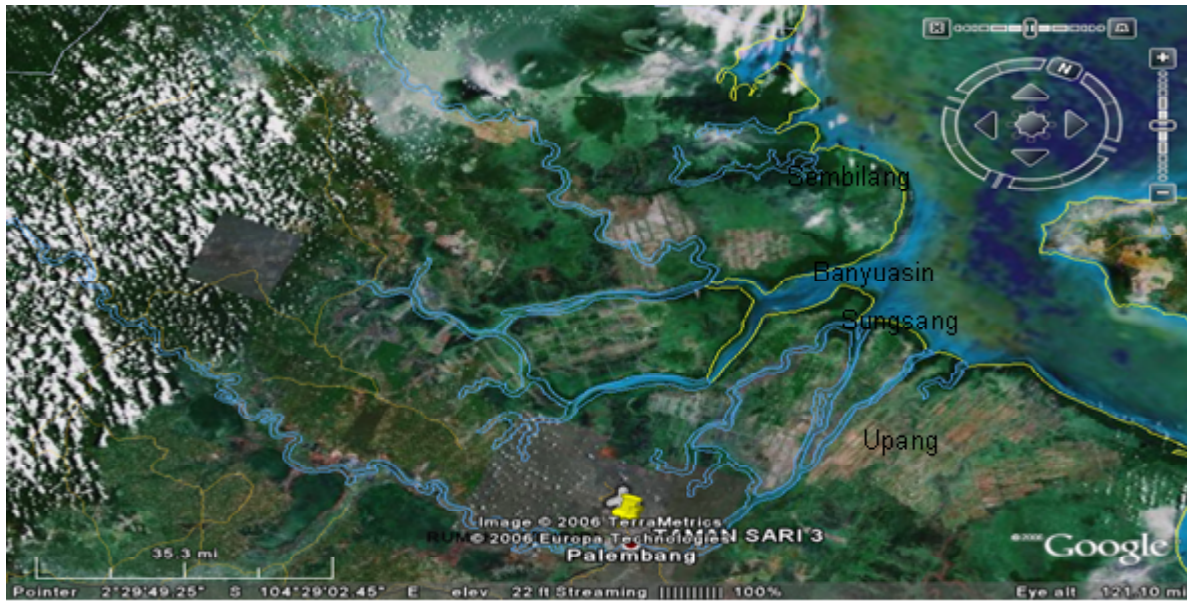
N

Sembilang

Banyuasin

Sungsang

Upang

Image © 2006 TerraMetrics
RUM © 2006 Europa Technologies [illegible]N SARI 3
Palembang

35.3 mi

© 2006 Google

Pointer 2°29'49.25" S 104°29'02.45" E elev 22 ft Streaming |||||||||| 100% Eye alt 121.10 mi